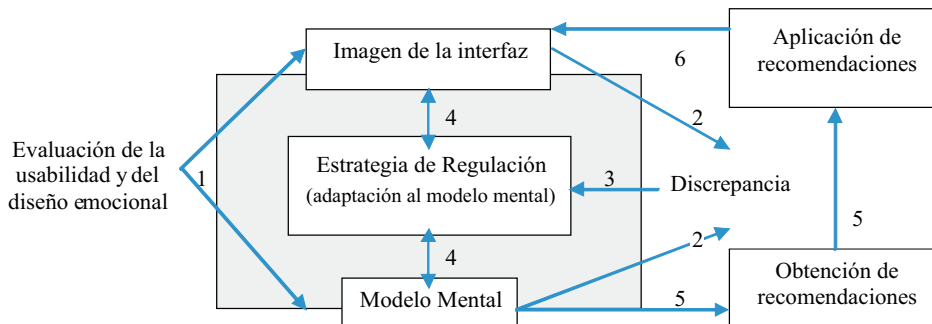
Imagen de la interfaz

Aplicación de recomendaciones

6

4

2

Evaluación de la usabilidad y del diseño emocional

1

Estrategia de Regulación
(adaptación al modelo mental)

3

Discrepancia

5

4

2

Obtención de recomendaciones

Modelo Mental

5